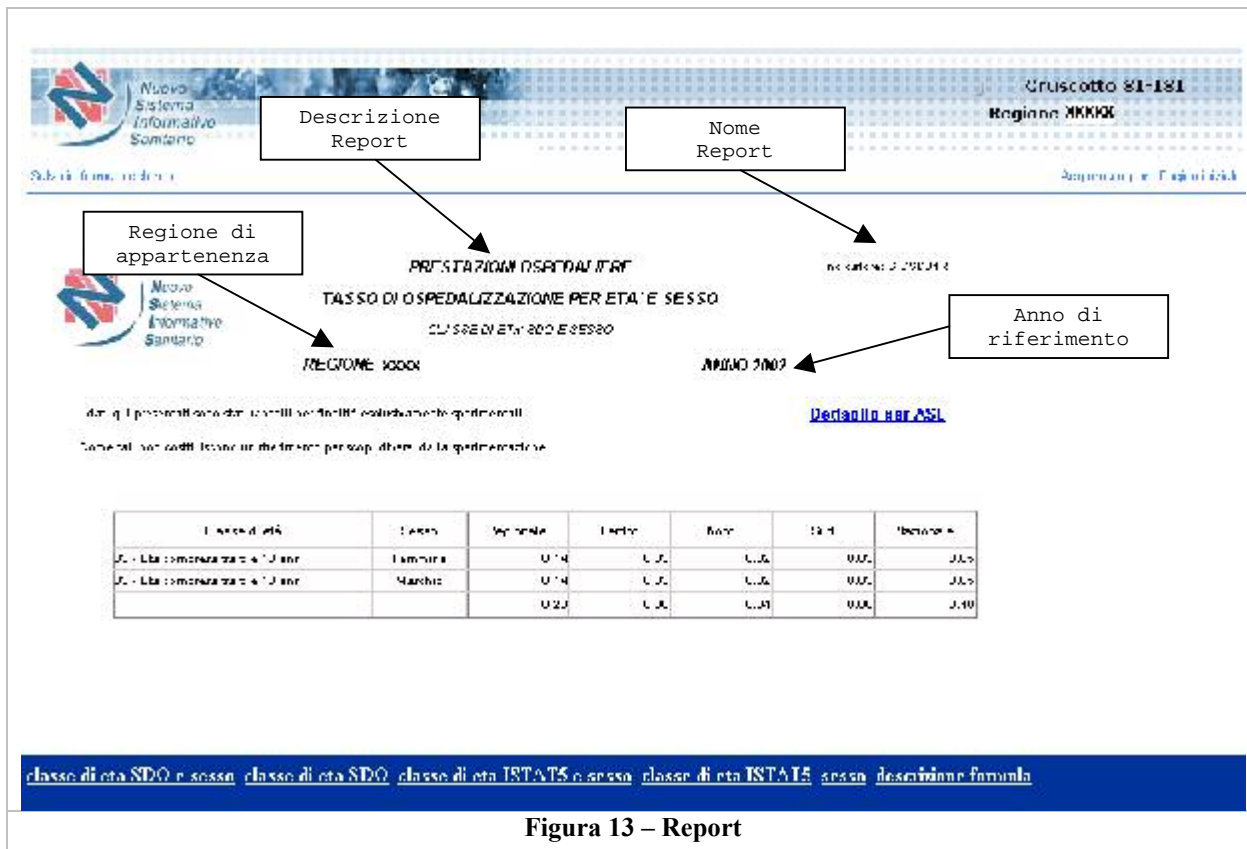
Nuovo Sistema Informativo Sanitario

Cruscotto 81-181
Regione XXXXX

Descrizione Report

Nome Report

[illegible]

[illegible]

Regione di appartenenza

PRESTAZIONI OSPEDALIERE

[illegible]

TASSO DI OSPEDALIZZAZIONE PER ETA' E SESSO

CLASSE DI ETA' SDO E SESSO

Anno di riferimento

REGIONE XXXX

ANNO 2002

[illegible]

Dettaglio per ASL

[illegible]

| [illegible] | Sesso | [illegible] | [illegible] | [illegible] | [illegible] | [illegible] |
|---|---|---|---|---|---|---|
| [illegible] | Femmine | 0.14 | 0.00 | 0.02 | 0.00 | 0.05 |
| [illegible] | Maschi | 0.14 | 0.00 | 0.02 | 0.00 | 0.05 |
| | | 0.23 | 0.00 | 0.04 | 0.00 | 0.10 |

classe di eta SDO e sesso classe di eta SDO classe di eta ISTAT5 e sesso classe di eta ISTAT5 sesso descrizione formula

Figura 13 – Report